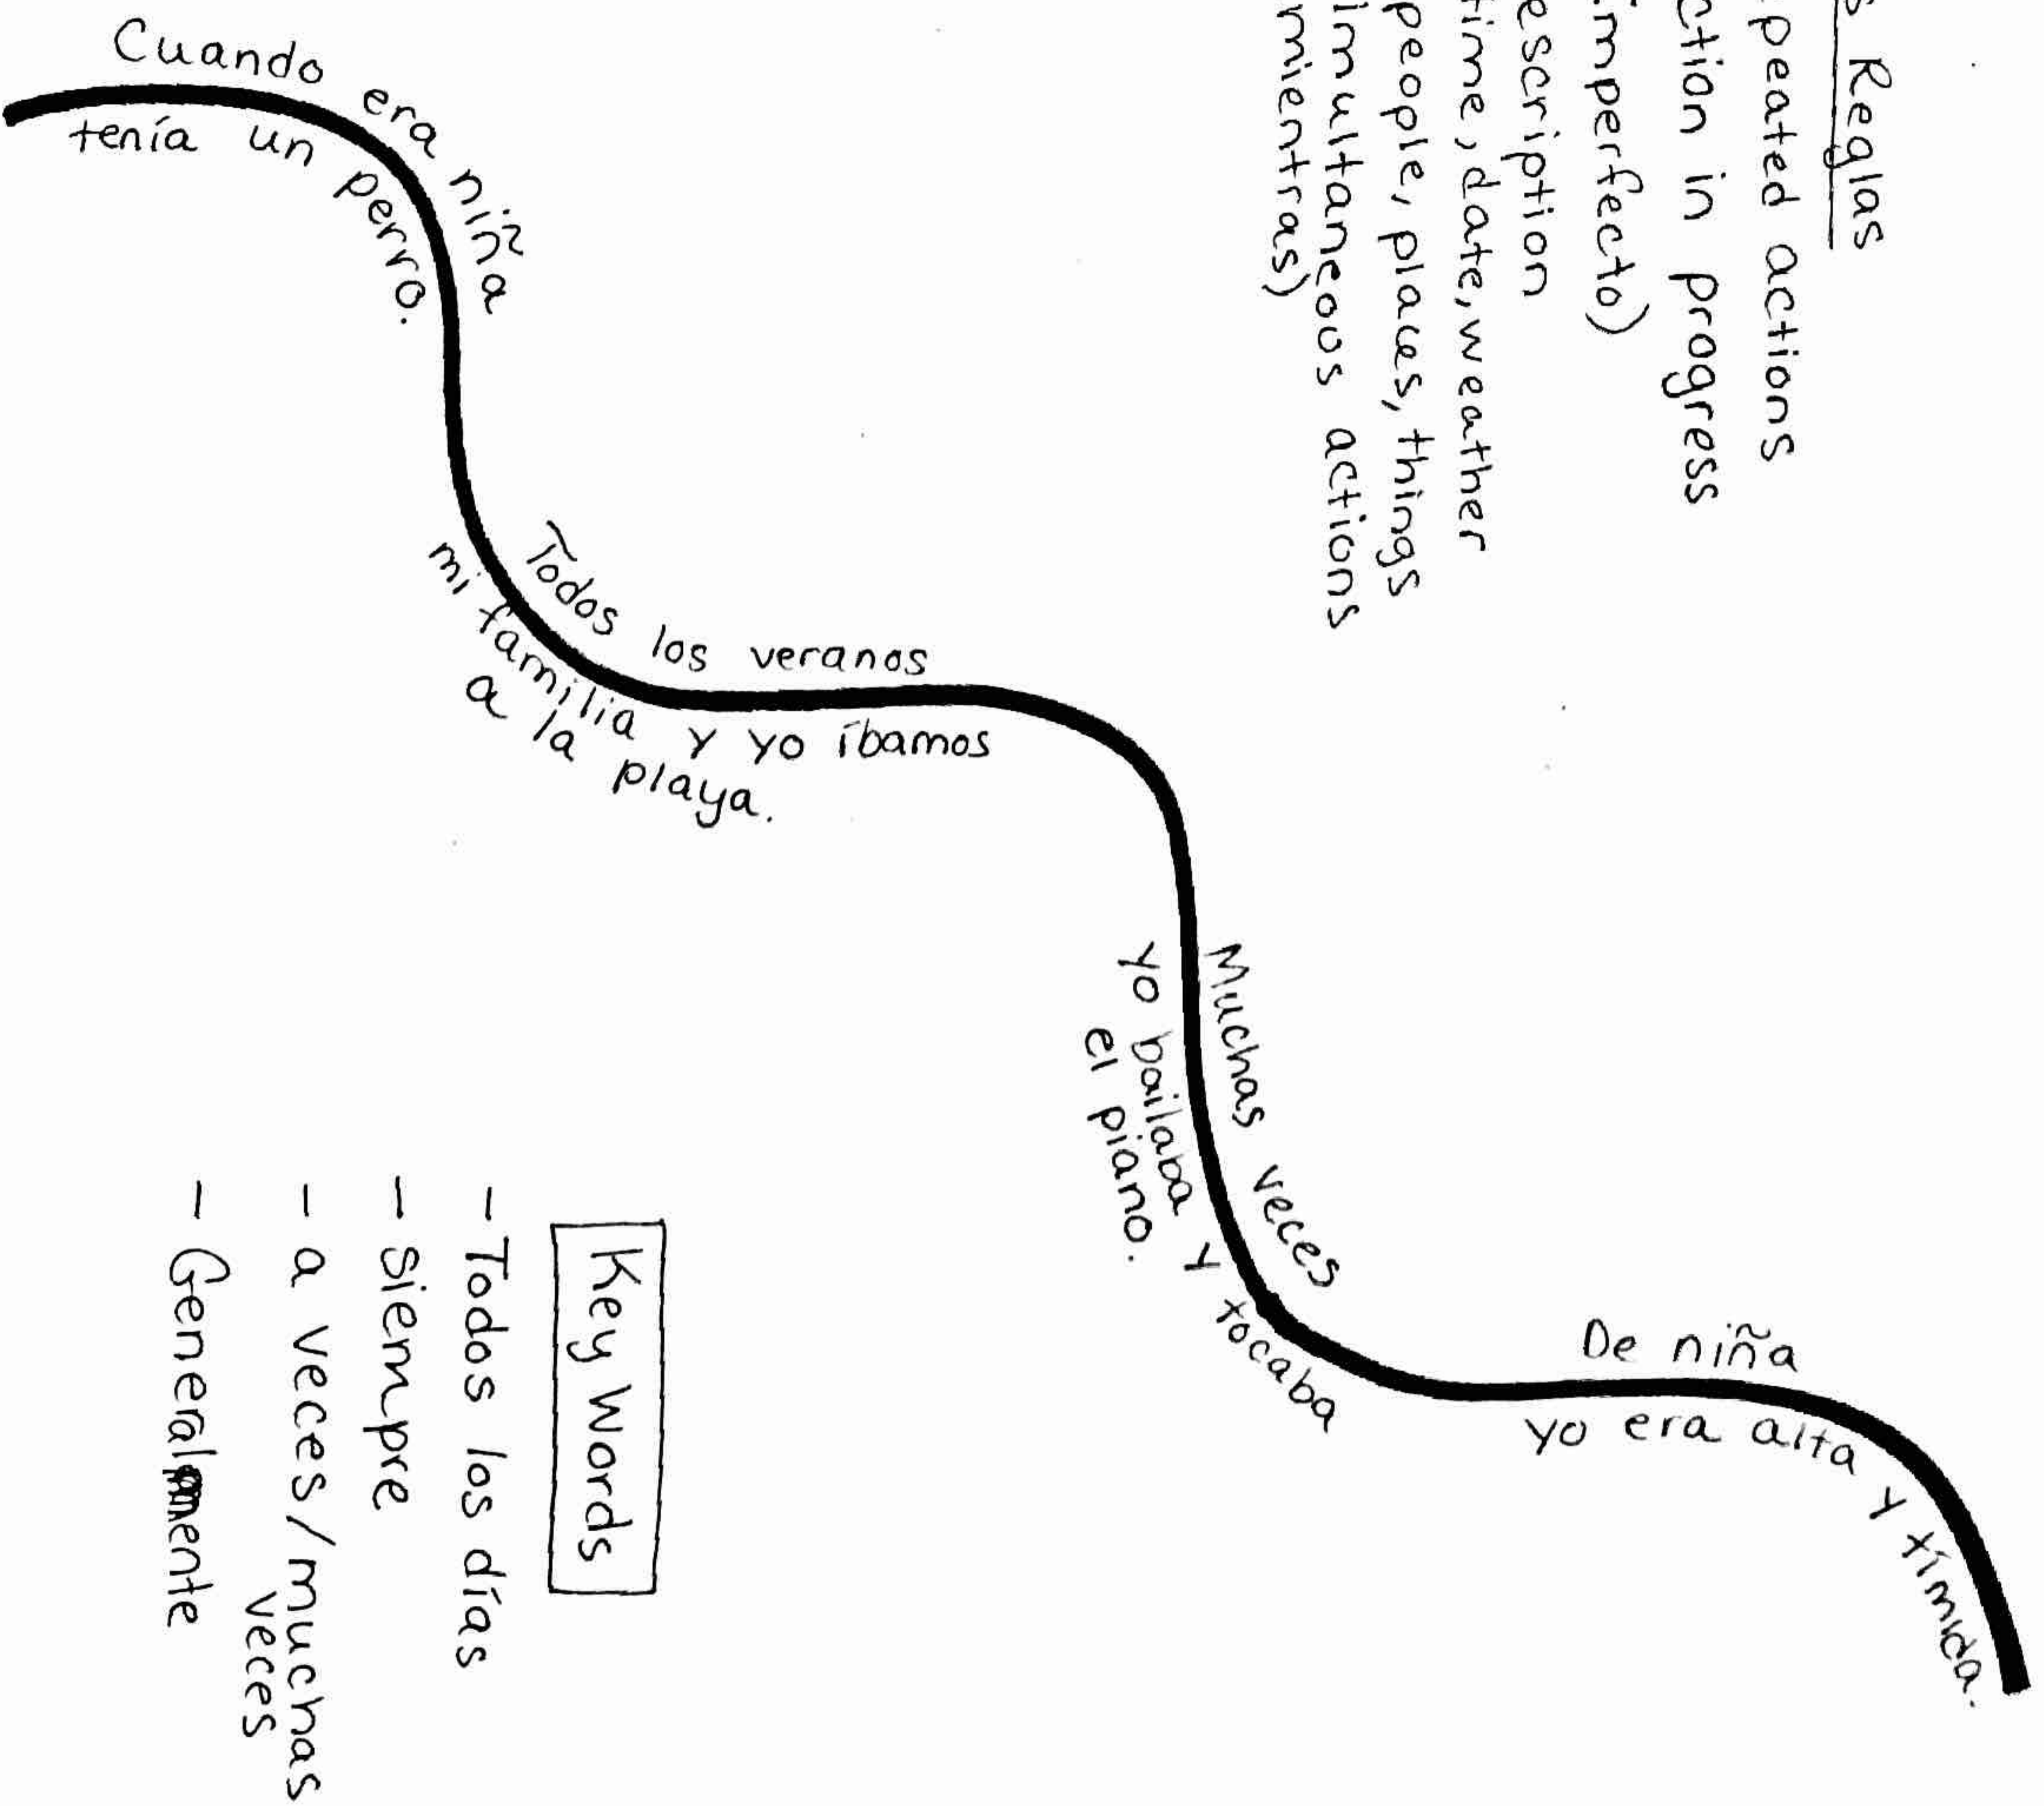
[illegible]s Reglas
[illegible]peated actions
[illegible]ction in progress
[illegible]mperfecto)
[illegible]escription
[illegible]time, date, weather
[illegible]people, places, things
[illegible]imultaneous actions
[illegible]mientras)

Cuando era niña tenía un perro.

Todos los veranos mi familia y yo íbamos a la playa.

Muchas veces yo bailaba y tocaba el piano.

De niña yo era alta y tímida.

Key Words
- Todos los días
- Siempre
- a veces/muchas veces
- Generalmente